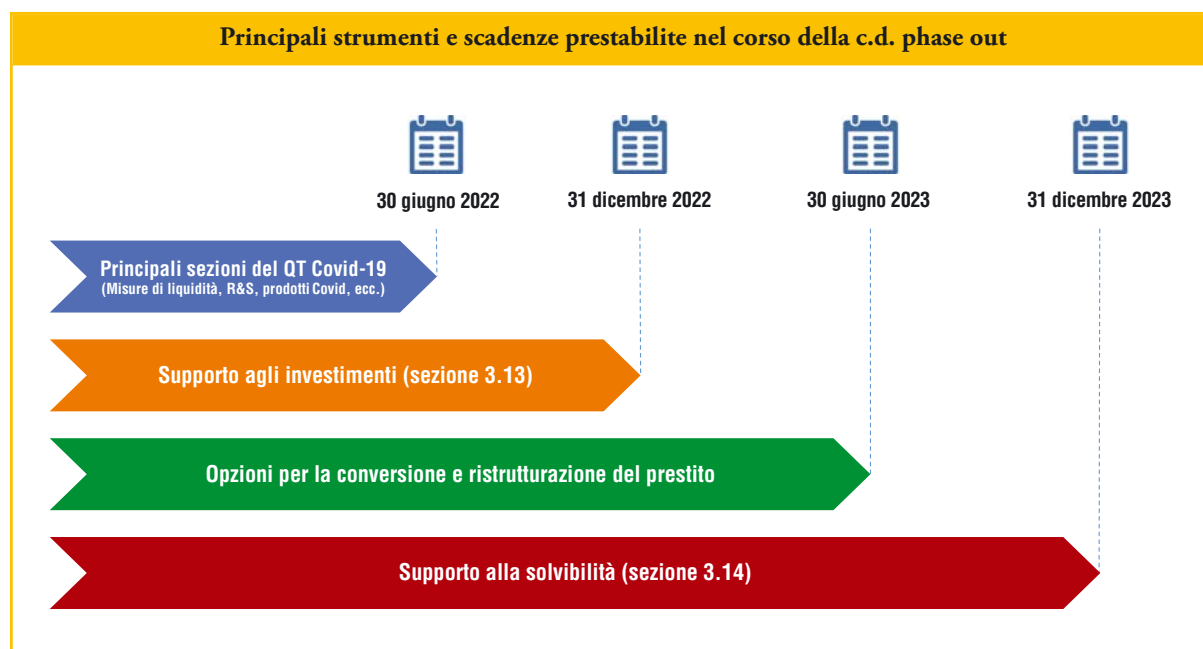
Principali strumenti e scadenze prestabilite nel corso della c.d. phase out

30 giugno 2022

31 dicembre 2022

30 giugno 2023

31 dicembre 2023

Principali sezioni del QT Covid-19
(Misure di liquidità, R&S, prodotti Covid, ecc.)

Supporto agli investimenti (sezione 3.13)

Opzioni per la conversione e ristrutturazione del prestito

Supporto alla solvibilità (sezione 3.14)